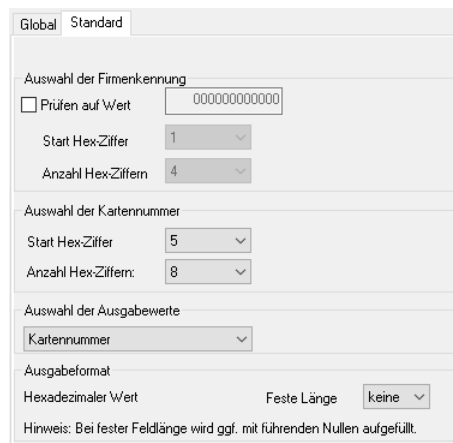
Global Standard

Auswahl der Firmenkennung
Prüfen auf Wert 000000000000
Start Hex-Ziffer 1
Anzahl Hex-Ziffern 4

Auswahl der Kartennummer
Start Hex-Ziffer 5
Anzahl Hex-Ziffern: 8

Auswahl der Ausgabewerte
Kartennummer

Ausgabeformat
Hexadezimaler Wert Feste Länge keine
Hinweis: Bei fester Feldlänge wird ggf. mit führenden Nullen aufgefüllt.